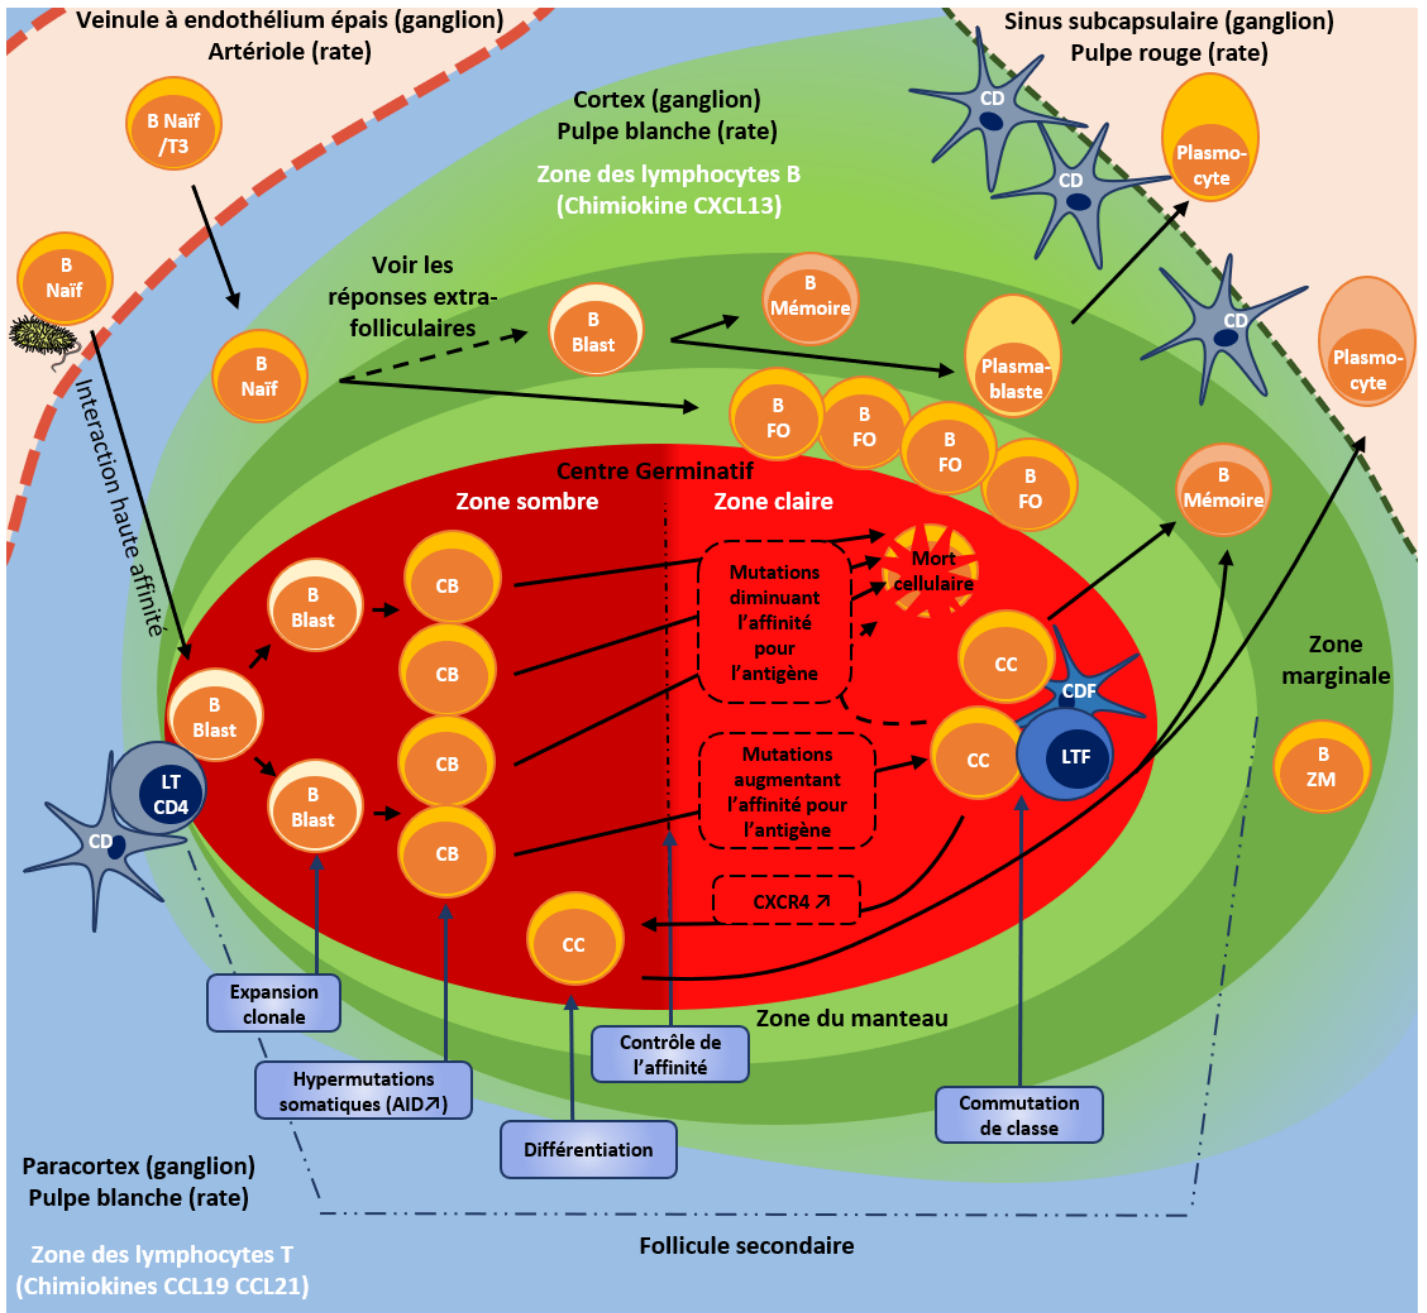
Veinule à endothélium épais (ganglion)
Artériole (rate)

Sinus subcapsulaire (ganglion)
Pulpe rouge (rate)

Cortex (ganglion)
Pulpe blanche (rate)

Zone des lymphocytes B
(Chimiokine CXCL13)

B Naïf /T3

B Naïf

Interaction haute affinité

B Naïf

Voir les réponses extra-folliculaires

B Blast

B Mémoire

Plasmablaste

Plasmocyte

Plasmocyte

CD

CD

CD

B FO

B FO

B FO

B FO

Centre Germinatif

Zone sombre

Zone claire

B Mémoire

Mort cellulaire

Mutations diminuant l'affinité pour l'antigène

B Blast

CB

CB

CB

CB

B Blast

B Blast

LT CD4

CD

CC

CDF

LTF

CC

Mutations augmentant l'affinité pour l'antigène

CXCR4 ↗

CC

Zone marginale

B ZM

Zone du manteau

Expansion clonale

Hypermutations somatiques (AID↗)

Différentiation

Contrôle de l'affinité

Commutation de classe

Paracortex (ganglion)
Pulpe blanche (rate)

Zone des lymphocytes T
(Chimiokines CCL19 CCL21)

Follicule secondaire